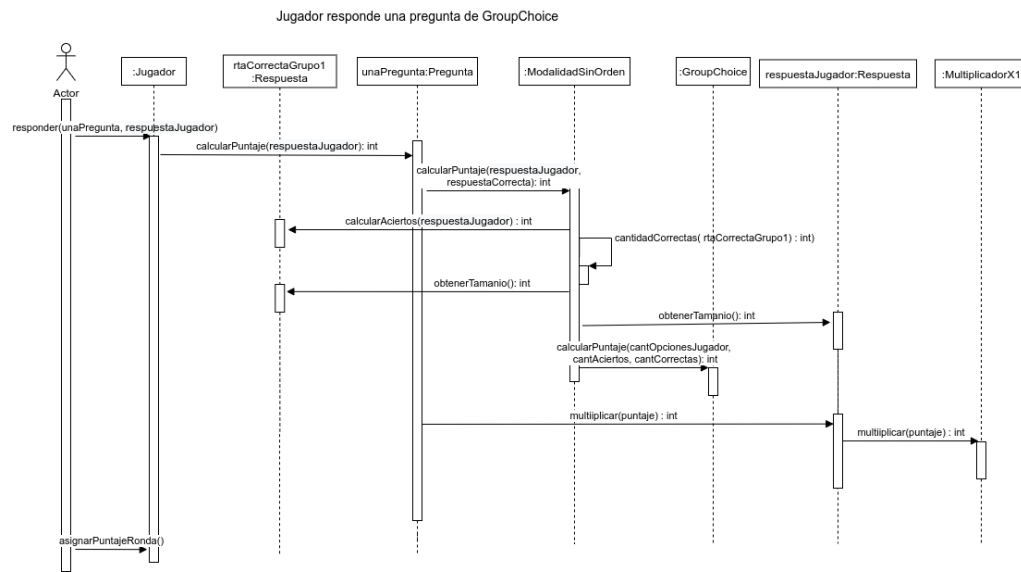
Jugador responde una pregunta de GroupChoice

Actor

:Jugador

rtaCorrectaGrupo1 :Respuesta

unaPregunta:Pregunta

:ModalidadSinOrden

:GroupChoice

respuestaJugador:Respuesta

:MultiplicadorX1

responder(unaPregunta, respuestaJugador)

calcularPuntaje(respuestaJugador): int

calcularPuntaje(respuestaJugador, respuestaCorrecta): int

calcularAciertos(respuestaJugador) : int

cantidadCorrectas( rtaCorrectaGrupo1) : int)

obtenerTamanio(): int

obtenerTamanio(): int

calcularPuntaje(cantOpcionesJugador, cantAciertos, cantCorrectas): int

multiiplicar(puntaje) : int

multiiplicar(puntaje) : int

asignarPuntajeRonda()